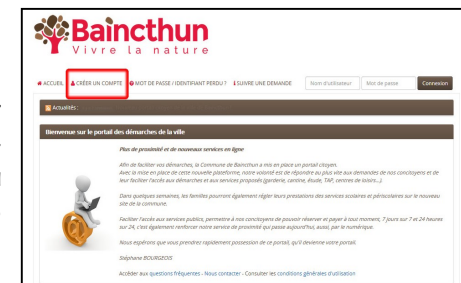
Baincthun
Vivre la nature

ACCUEIL CRÉER UN COMPTE MOT DE PASSE / IDENTIFIANT PERDU ? SUIVRE UNE DEMANDE Nom d'utilisateur Mot de passe Connexion

Actualités :

Bienvenue sur le portail des démarches de la ville

Plus de proximité et de nouveaux services en ligne

Afin de faciliter vos démarches, la Commune de Baincthun a mis en place un portail citoyen. Avec la mise en place de cette nouvelle plateforme, notre volonté est de répondre au plus vite aux demandes de nos concitoyens et de leur faciliter l'accès aux démarches et aux services proposés (garderie, cantine, étude, TAP, centres de loisirs...).

Dans quelques semaines, les familles pourront également régler leurs prestations des services scolaires et périscolaires sur le nouveau site de la commune.

Faciliter l'accès aux services publics, permettre à nos concitoyens de pouvoir réserver et payer à tout moment, 7 jours sur 7 et 24 heures sur 24, c'est également renforcer notre service de proximité qui passe aujourd'hui, aussi, par le numérique.

Nous espérons que vous prendrez rapidement possession de ce portail, qu'il deviendra votre portail.

Stéphane BOURGEOIS

Accéder aux questions fréquentes - Nous contacter - Consulter les conditions générales d'utilisation